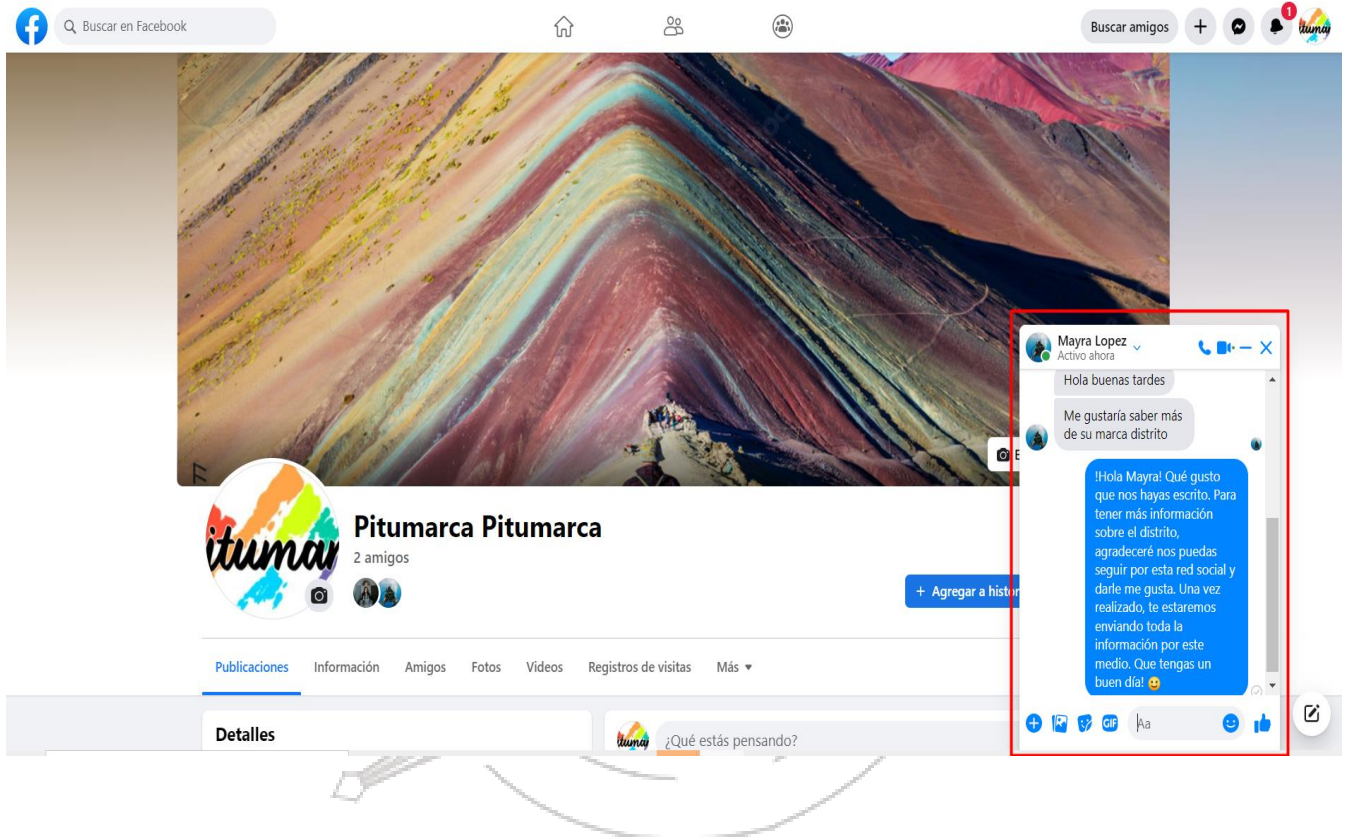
Buscar en Facebook

Buscar amigos

1

Pitumarca Pitumarca

2 amigos

+ Agregar a histo

Publicaciones Información Amigos Fotos Videos Registros de visitas Más ▾

Detalles

¿Qué estás pensando?

Mayra Lopez
Activo ahora

Hola buenas tardes

Me gustaría saber más de su marca distrito

!Hola Mayra! Qué gusto que nos hayas escrito. Para tener más información sobre el distrito, agradeceré nos puedas seguir por esta red social y darle me gusta. Una vez realizado, te estaremos enviando toda la información por este medio. Que tengas un buen día! 🙂

GIF

Aa